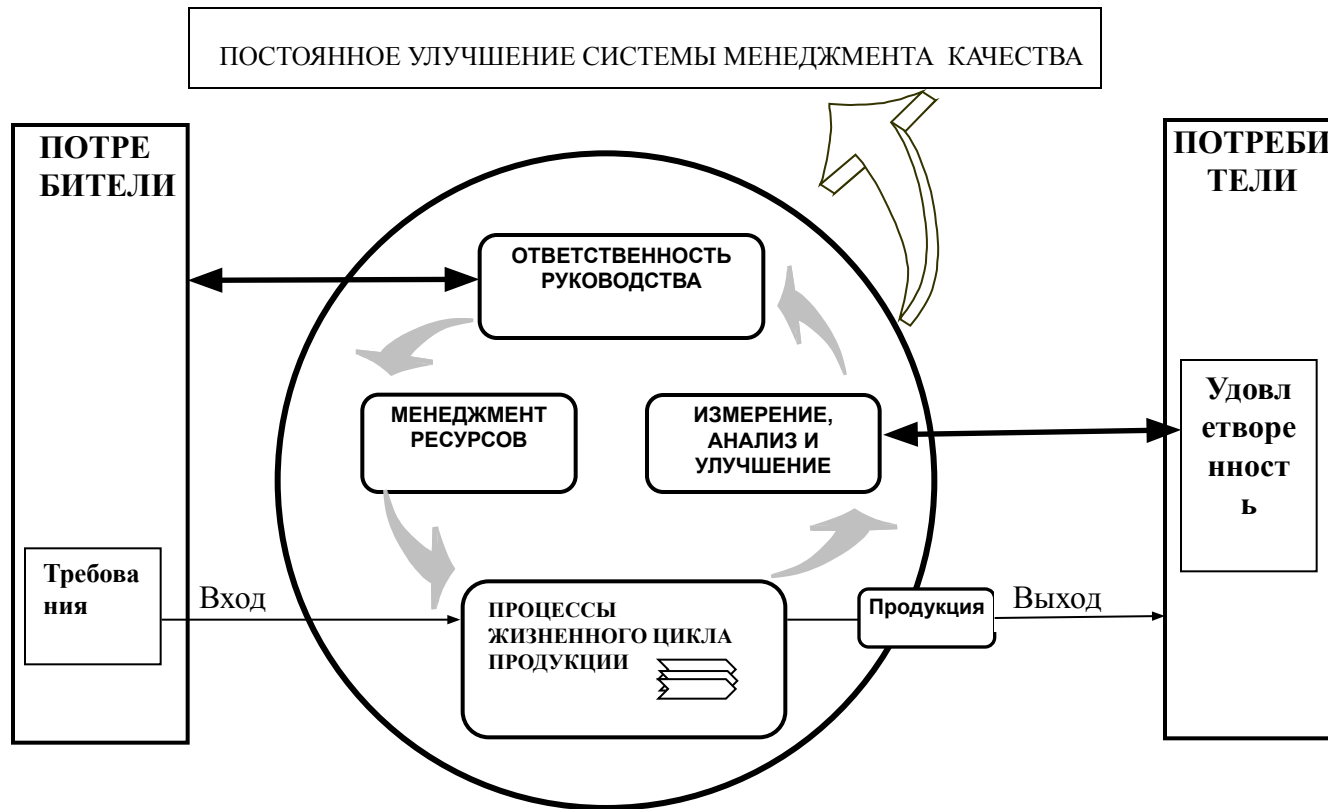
ПОСТОЯННОЕ УЛУЧШЕНИЕ СИСТЕМЫ МЕНЕДЖМЕНТА КАЧЕСТВА

ПОТРЕ БИТЕЛИ

ПОТРЕБИ ТЕЛИ

ОТВЕТСТВЕННОСТЬ РУКОВОДСТВА

МЕНЕДЖМЕНТ РЕСУРСОВ

ИЗМЕРЕНИЕ, АНАЛИЗ И УЛУЧШЕНИЕ

Удовл етворе нност ь

Требова ния

Вход

ПРОЦЕССЫ ЖИЗНЕННОГО ЦИКЛА ПРОДУКЦИИ

Продукция

Выход